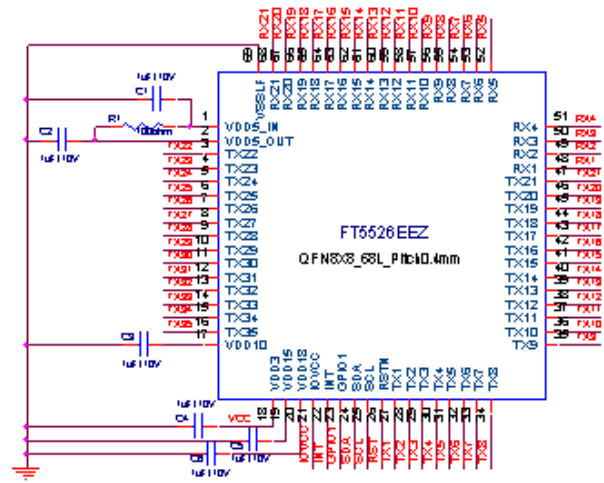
RX21 RX20 RX19 RX18 RX17 RX16 RX15 RX14 RX13 RX12 RX11 RX10 RX9 RX8 RX7 RX6 RX5

68 67 66 65 64 63 62 61 60 59 58 57 56 55 54 53 52

VSSLF RX21 RX20 RX19 RX18 RX17 RX16 RX15 RX14 RX13 RX12 RX11 RX10 RX9 RX8 RX7 RX6 RX5

C1
1uF/10V

R1
10ohm

C2
1uF/10V

1 VDD5_IN
2 VDD5_OUT
TX22 3 TX22
TX23 4 TX23
TX24 5 TX24
TX25 6 TX25
TX26 7 TX26
TX27 8 TX27
TX28 9 TX28
TX29 10 TX29
TX30 11 TX30
TX31 12 TX31
TX32 13 TX32
TX33 14 TX33
TX34 15 TX34
TX35 16 TX35
17 VDD10

C3
1uF/10V

FT5526EEZ

QFN8X8_68L_Pitch0.4mm

RX4 51 RX4
RX3 50 RX3
RX2 49 RX2
RX1 48 RX1
TX21 47 TX21
TX20 46 TX20
TX19 45 TX19
TX18 44 TX18
TX17 43 TX17
TX16 42 TX16
TX15 41 TX15
TX14 40 TX14
TX13 39 TX13
TX12 38 TX12
TX11 37 TX11
TX10 36 TX10
TX9 35 TX9

VDD3 VDD15 VDD18 IOVCC INT GPIO1 SDA SCL RSTN TX1 TX2 TX3 TX4 TX5 TX6 TX7 TX8

18 19 20 21 22 23 24 25 26 27 28 29 30 31 32 33 34

C4
1uF/10V
VCC

C5
1uF/10V

C6
1uF/10V

IOVCC INT GPIO1 SDA SCL RST TX1 TX2 TX3 TX4 TX5 TX6 TX7 TX8